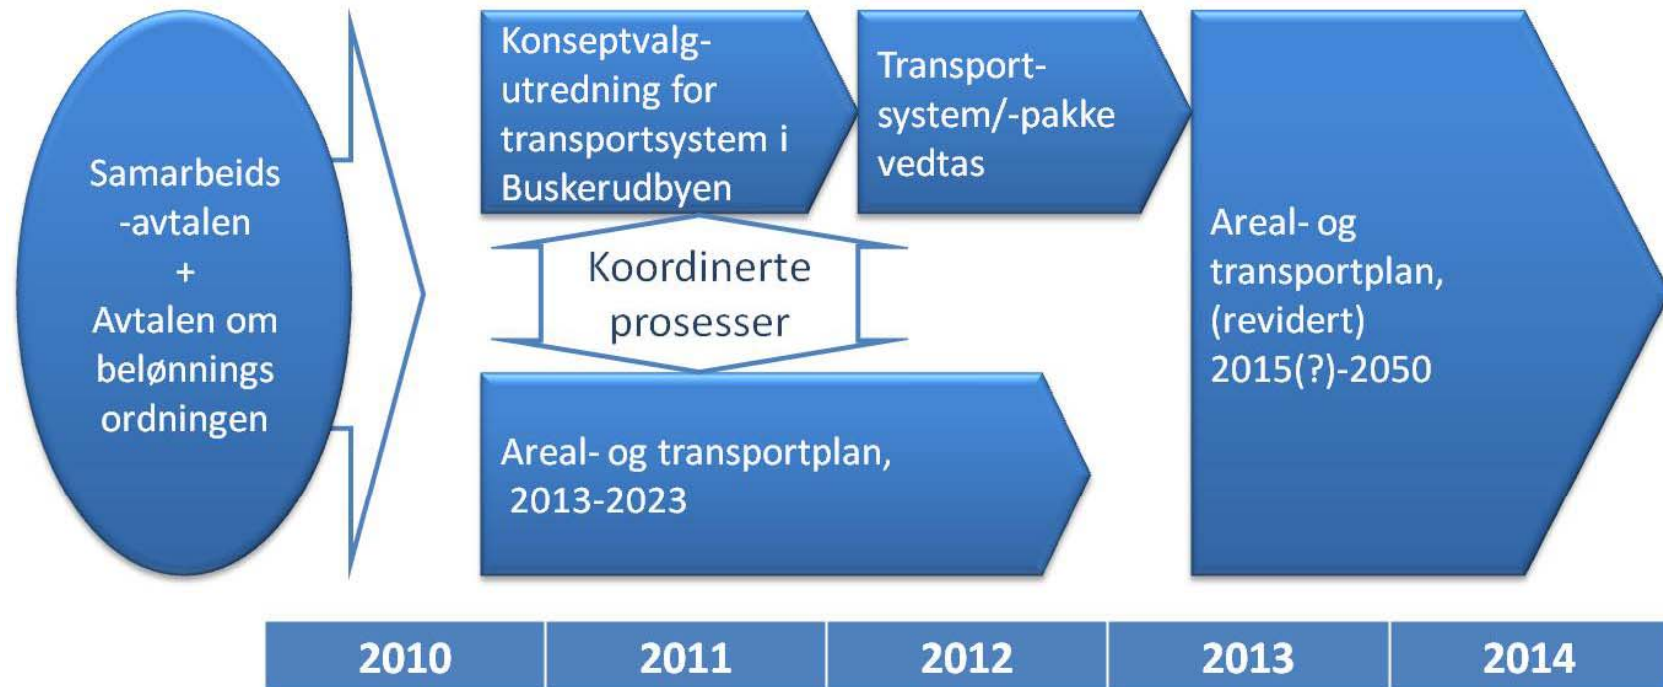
Samarbeids -avtalen + Avtalen om belønnings ordningen

Konseptvalg-utredning for transportsystem i Buskerudbyen

Transport-system/-pakke vedtas

Koordinerte prosesser

Areal- og transportplan, 2013-2023

Areal- og transportplan, (revidert) 2015(?)-2050

| 2010 | 2011 | 2012 | 2013 | 2014 |
|---|---|---|---|---|